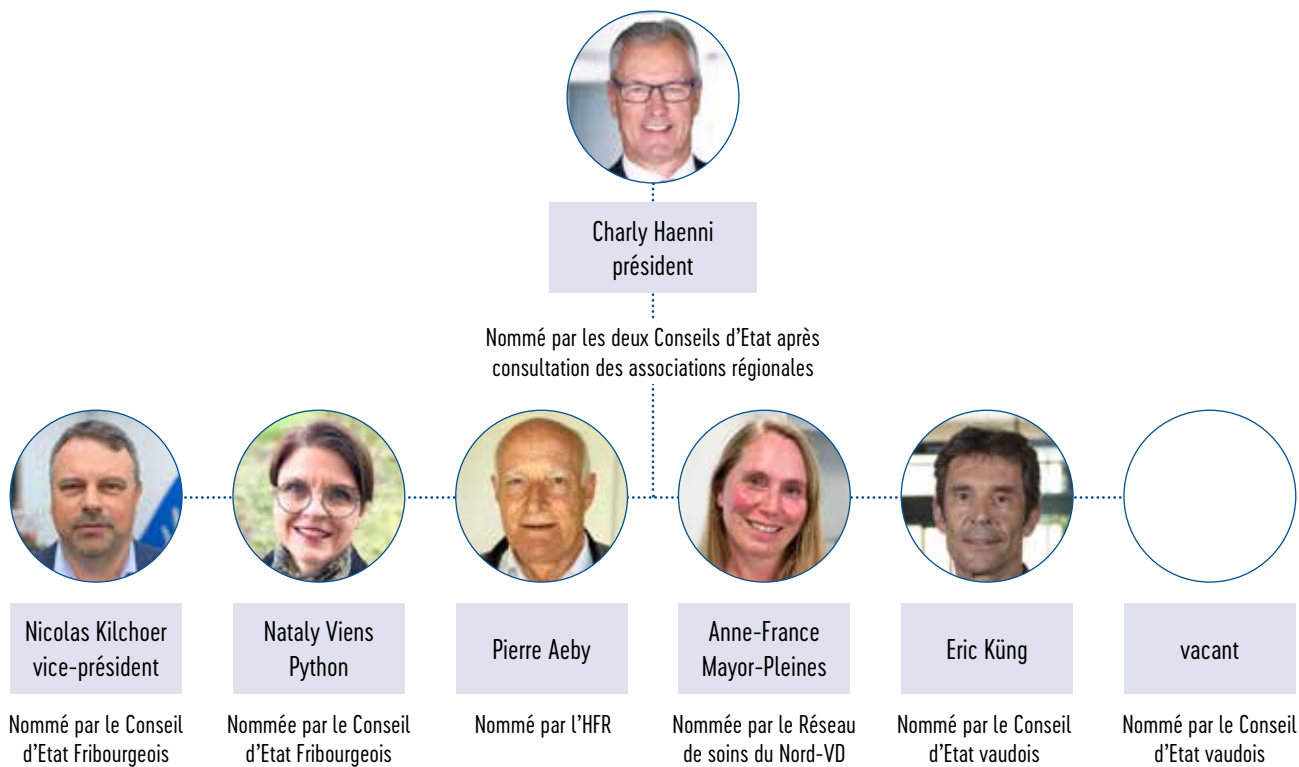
Charly Haenni
président

Nommé par les deux Conseils d'Etat après consultation des associations régionales

Nicolas Kilchoer
vice-président

Nommé par le Conseil d'Etat Fribourgeois

Nataly Viens Python

Nommée par le Conseil d'Etat Fribourgeois

Pierre Aeby

Nommé par l'HFR

Anne-France Mayor-Pleines

Nommée par le Réseau de soins du Nord-VD

Eric Küng

Nommé par le Conseil d'Etat vaudois

vacant

Nommé par le Conseil d'Etat vaudois